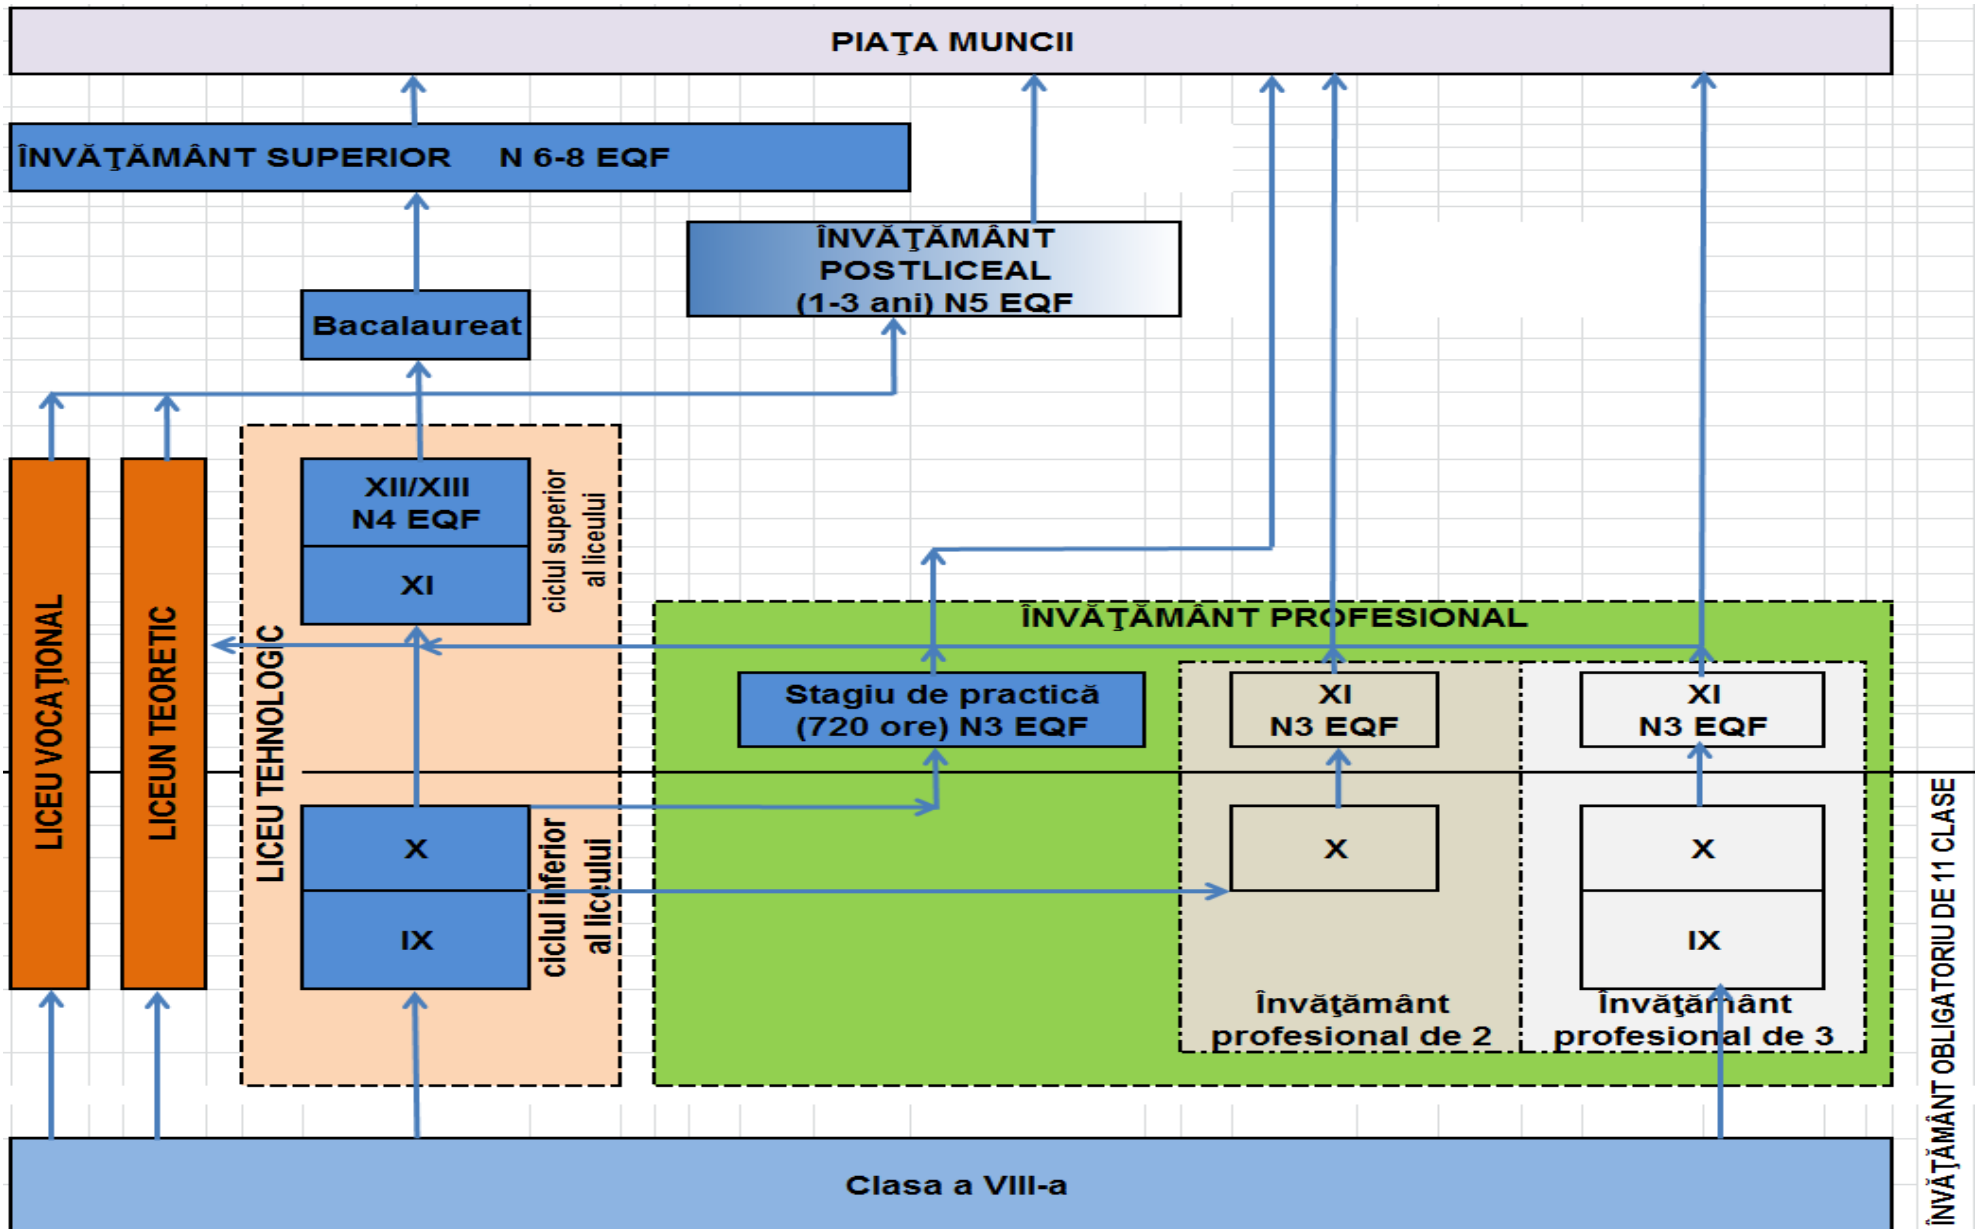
PIAŢA MUNCII

ÎNVĂŢĂMÂNT SUPERIOR N 6-8 EQF

ÎNVĂŢĂMÂNT POSTLICEAL (1-3 ani) N5 EQF

Bacalaureat

LICEU VOCAŢIONAL

LICEUN TEORETIC

LICEU TEHNOLOGIC

XII/XIII N4 EQF

XI

ciclul superior al liceului

X

IX

ciclul inferior al liceului

ÎNVĂŢĂMÂNT PROFESIONAL

Stagiu de practică (720 ore) N3 EQF

XI N3 EQF

X

Învăţământ profesional de 2

XI N3 EQF

X

IX

Învăţământ profesional de 3

ÎNVĂŢĂMÂNT OBLIGATORIU DE 11 CLASE

Clasa a VIII-a